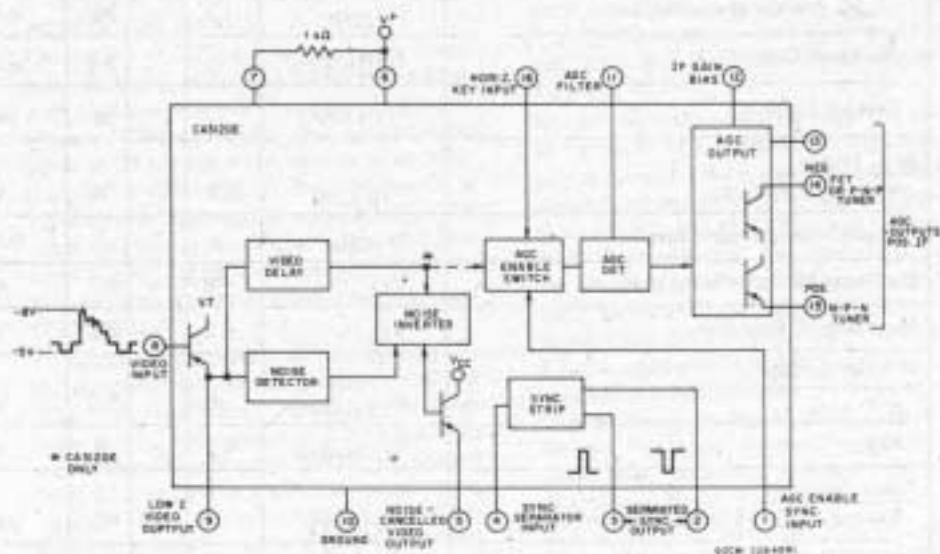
1 kΩ
V+
7
8
HORIZ. KEY INPUT 16
AGC FILTER 11
IF GAIN BIAS 12
CA3068
AGC OUTPUT
13
NEG
14 FET OR P-N-P TUNER
AGC OUTPUTS POS. IF
POS
15 N-P-N TUNER
AGC ENABLE SWITCH
AGC DET
VIDEO DELAY
NOISE INVERTER
VT
-8V
-5V
6 VIDEO INPUT
NOISE DETECTOR
Vcc
SYNC STRIP
* CA3068 ONLY
LOW Z VIDEO OUTPUT 9
10 GROUND
NOISE-CANCELLED VIDEO OUTPUT 5
4 SYNC SEPARATOR INPUT
3 SEPARATED SYNC OUTPUT 2
1 AGC ENABLE SYNC INPUT
92CM-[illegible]